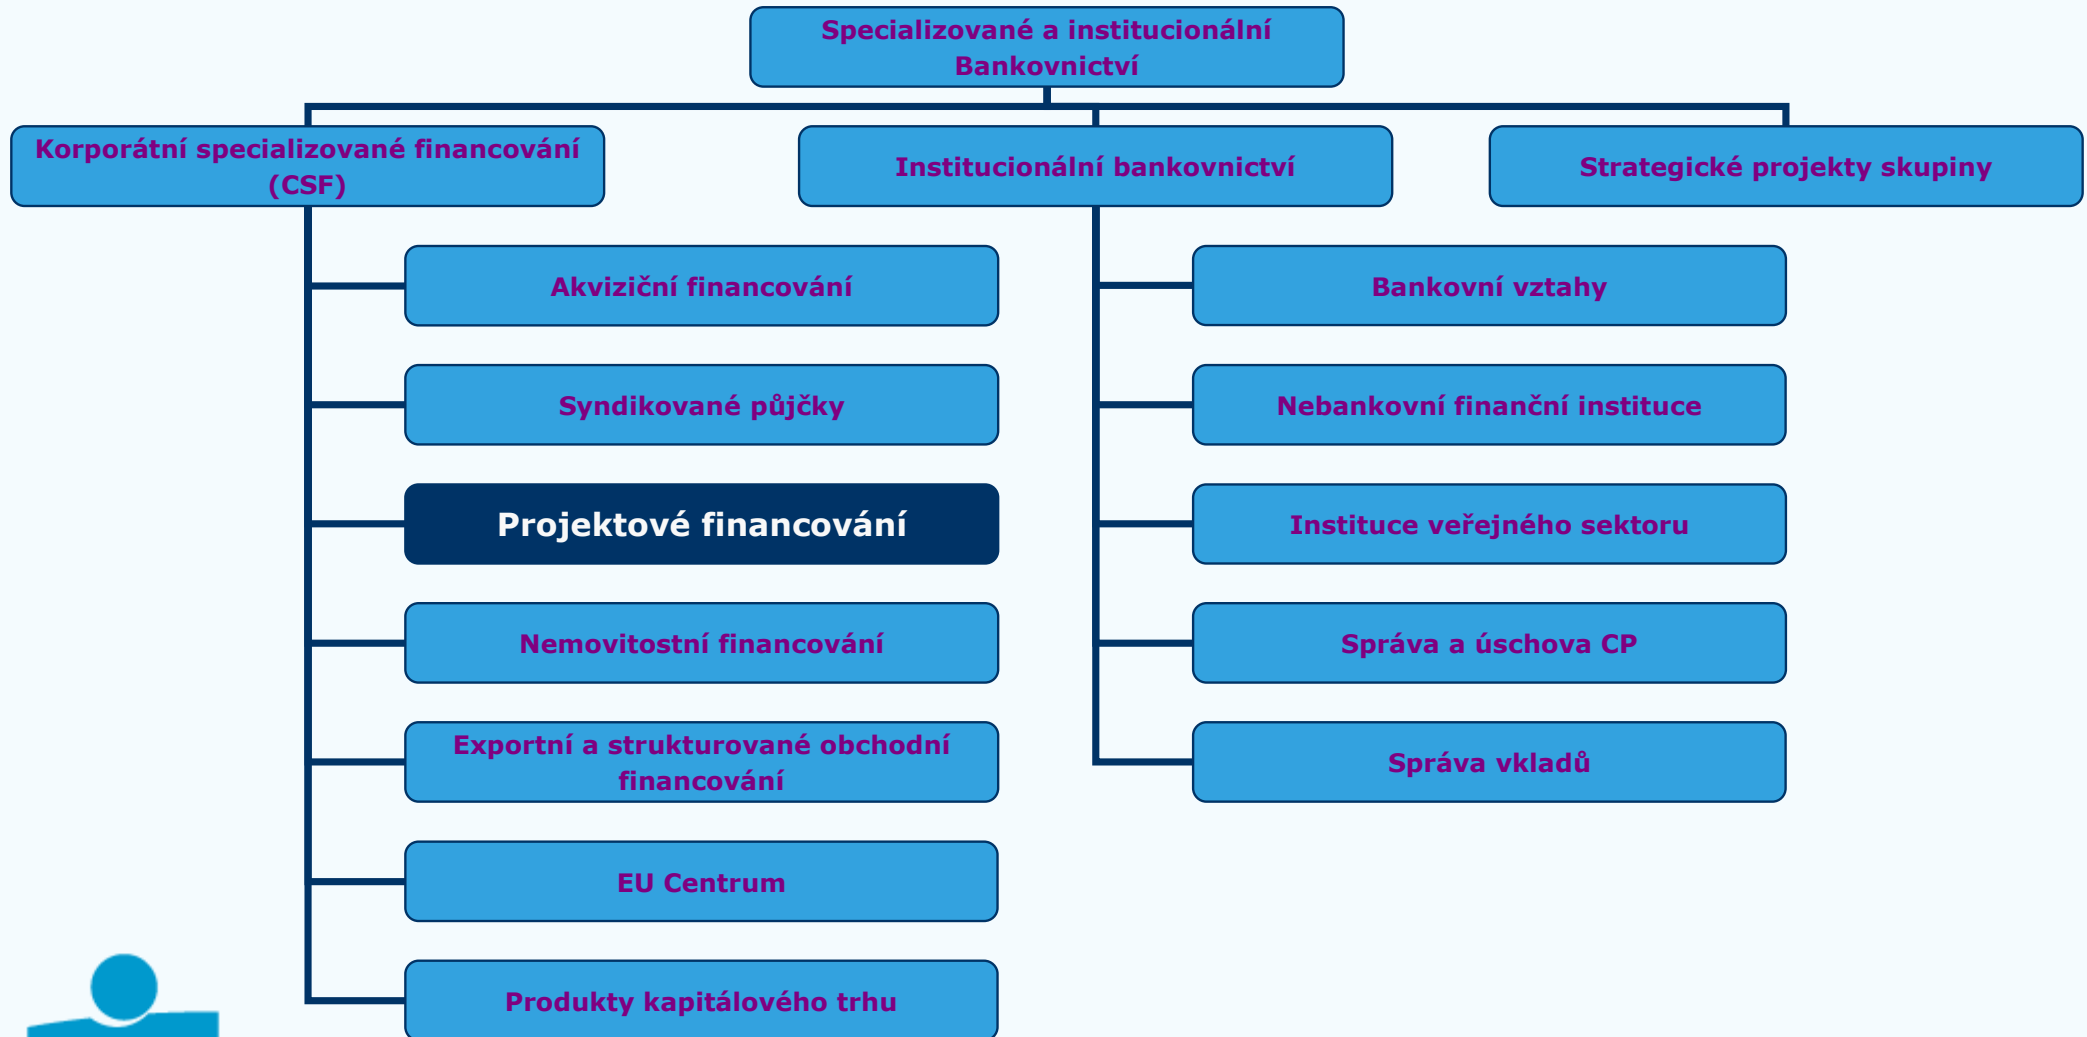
Specializované a institucionální Bankovnictví

Korporátní specializované financování (CSF)

Institucionální bankovnictví

Strategické projekty skupiny

Akviziční financování

Syndikované půjčky

Projektové financování

Nemovitostní financování

Exportní a strukturované obchodní financování

EU Centrum

Produkty kapitálového trhu

Bankovní vztahy

Nebankovní finanční instituce

Instituce veřejného sektoru

Správa a úschova CP

Správa vkladů